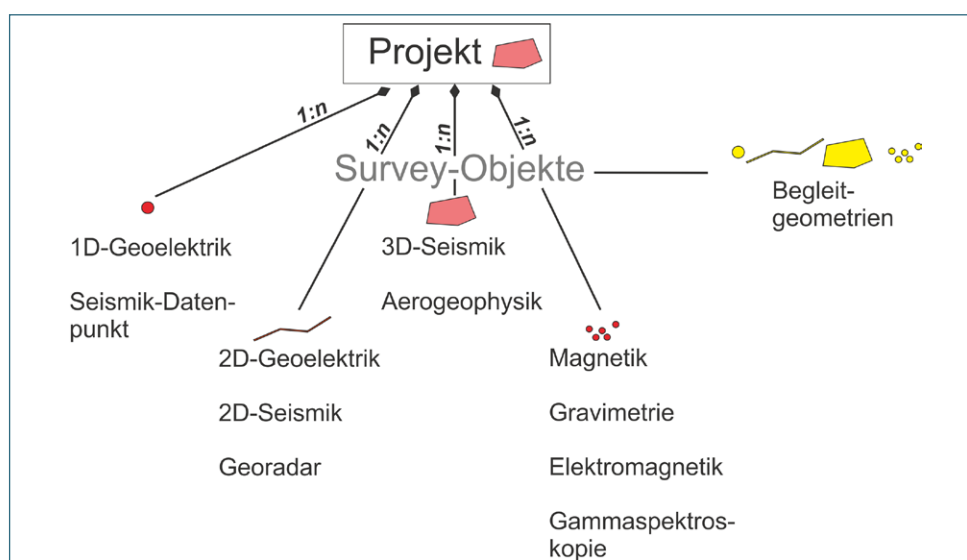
Projekt

1:n

1:n

1:n

1:n

Survey-Objekte

Begleitgeometrien

1D-Geoelektrik

Seismik-Datenpunkt

3D-Seismik

Aerogeophysik

2D-Geoelektrik

2D-Seismik

Georadar

Magnetik

Gravimetrie

Elektromagnetik

Gammaspektroskopie